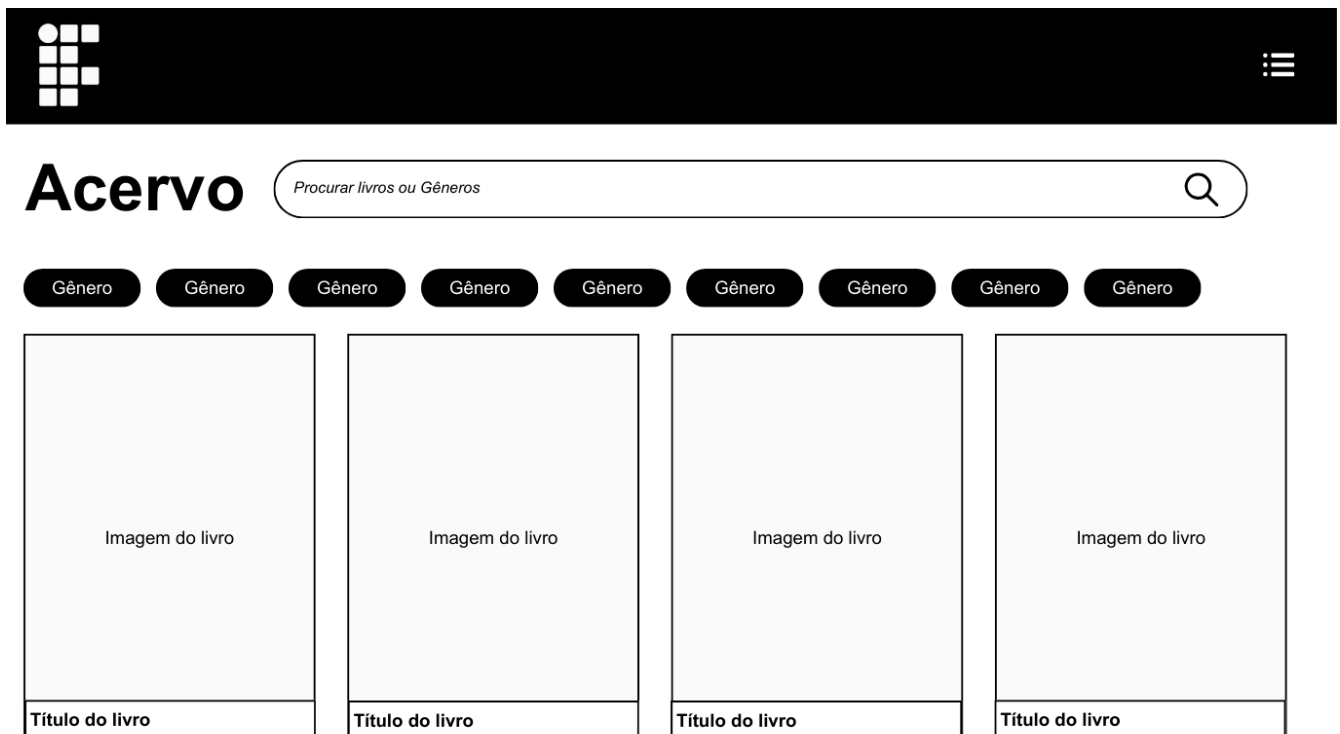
Acervo

Procurar livros ou Gêneros

Gênero Gênero Gênero Gênero Gênero Gênero Gênero Gênero Gênero

Imagem do livro

Título do livro

Imagem do livro

Título do livro

Imagem do livro

Título do livro

Imagem do livro

Título do livro